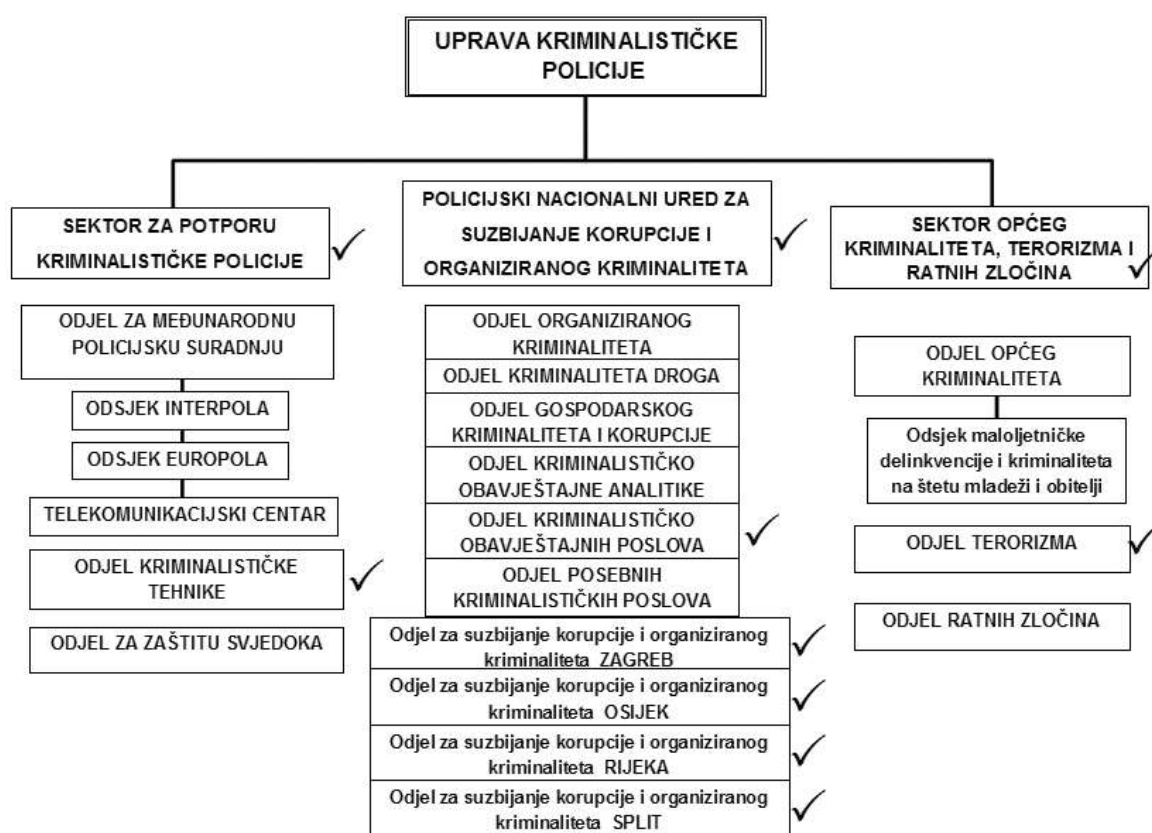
UPRAVA KRIMINALISTIČKE POLICIJE

SEKTOR ZA POTPORU KRIMINALISTIČKE POLICIJE ✓

ODJEL ZA MEĐUNARODNU POLICIJSKU SURADNJU

ODSJEK INTERPOLA

ODSJEK EUROPOLA

TELEKOMUNIKACIJSKI CENTAR

ODJEL KRIMINALISTIČKE TEHNIKE ✓

ODJEL ZA ZAŠTITU SVJEDOKA

POLICIJSKI NACIONALNI URED ZA SUZBIJANJE KORUPCIJE I ORGANIZIRANOG KRIMINALITETA ✓

ODJEL ORGANIZIRANOG KRIMINALITETA

ODJEL KRIMINALITETA DROGA

ODJEL GOSPODARSKOG KRIMINALITETA I KORUPCIJE

ODJEL KRIMINALISTIČKO OBAVJEŠTAJNE ANALITIKE

ODJEL KRIMINALISTIČKO OBAVJEŠTAJNIH POSLOVA ✓

ODJEL POSEBNIH KRIMINALISTIČKIH POSLOVA

Odjel za suzbijanje korupcije i organiziranog kriminaliteta ZAGREB ✓

Odjel za suzbijanje korupcije i organiziranog kriminaliteta OSIJEK ✓

Odjel za suzbijanje korupcije i organiziranog kriminaliteta RIJEKA ✓

Odjel za suzbijanje korupcije i organiziranog kriminaliteta SPLIT ✓

SEKTOR OPĆEG KRIMINALITETA, TERORIZMA I RATNIH ZLOČINA ✓

ODJEL OPĆEG KRIMINALITETA

Odsjek maloljetničke delinkvencije i kriminaliteta na štetu mladeži i obitelji

ODJEL TERORIZMA ✓

ODJEL RATNIH ZLOČINA